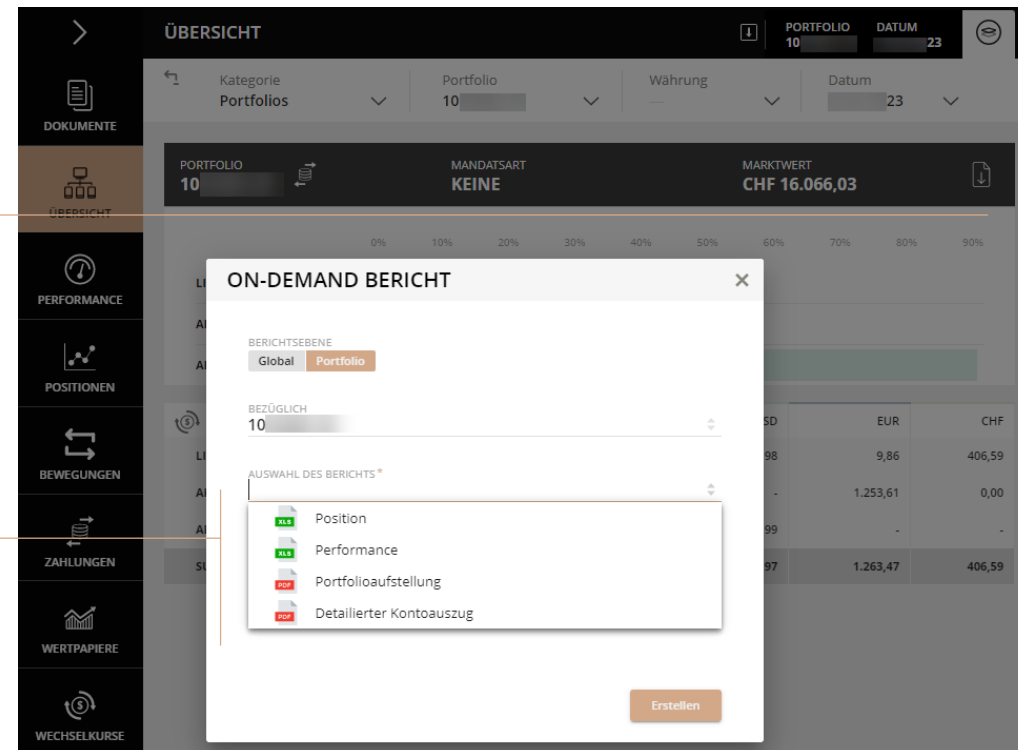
ÜBERSICHT

PORTFOLIO
10

DATUM
23

DOKUMENTE

ÜBERSICHT

PERFORMANCE

POSITIONEN

BEWEGUNGEN

ZAHLUNGEN

WERTPAPIERE

WECHSELKURSE

Kategorie
Portfolios

Portfolio
10

Währung
—

Datum
23

PORTFOLIO
10

MANDATSART
KEINE

MARKTWERT
CHF 16.066,03

0% 10% 20% 30% 40% 50% 60% 70% 80% 90%

LI

AI

AI

| | SD | EUR | CHF |
|---|---|---|---|
| LI | 98 | 9,86 | 406,59 |
| AI | - | 1.253,61 | 0,00 |
| AI | 99 | - | - |
| SU | 97 | 1.263,47 | 406,59 |

ON-DEMAND BERICHT

×

BERICHTSEBENE
Global Portfolio

BEZÜGLICH
10

AUSWAHL DES BERICHTS*

XLS Position
XLS Performance
PDF Portfolioaufstellung
PDF Detaillierter Kontoauszug

Erstellen